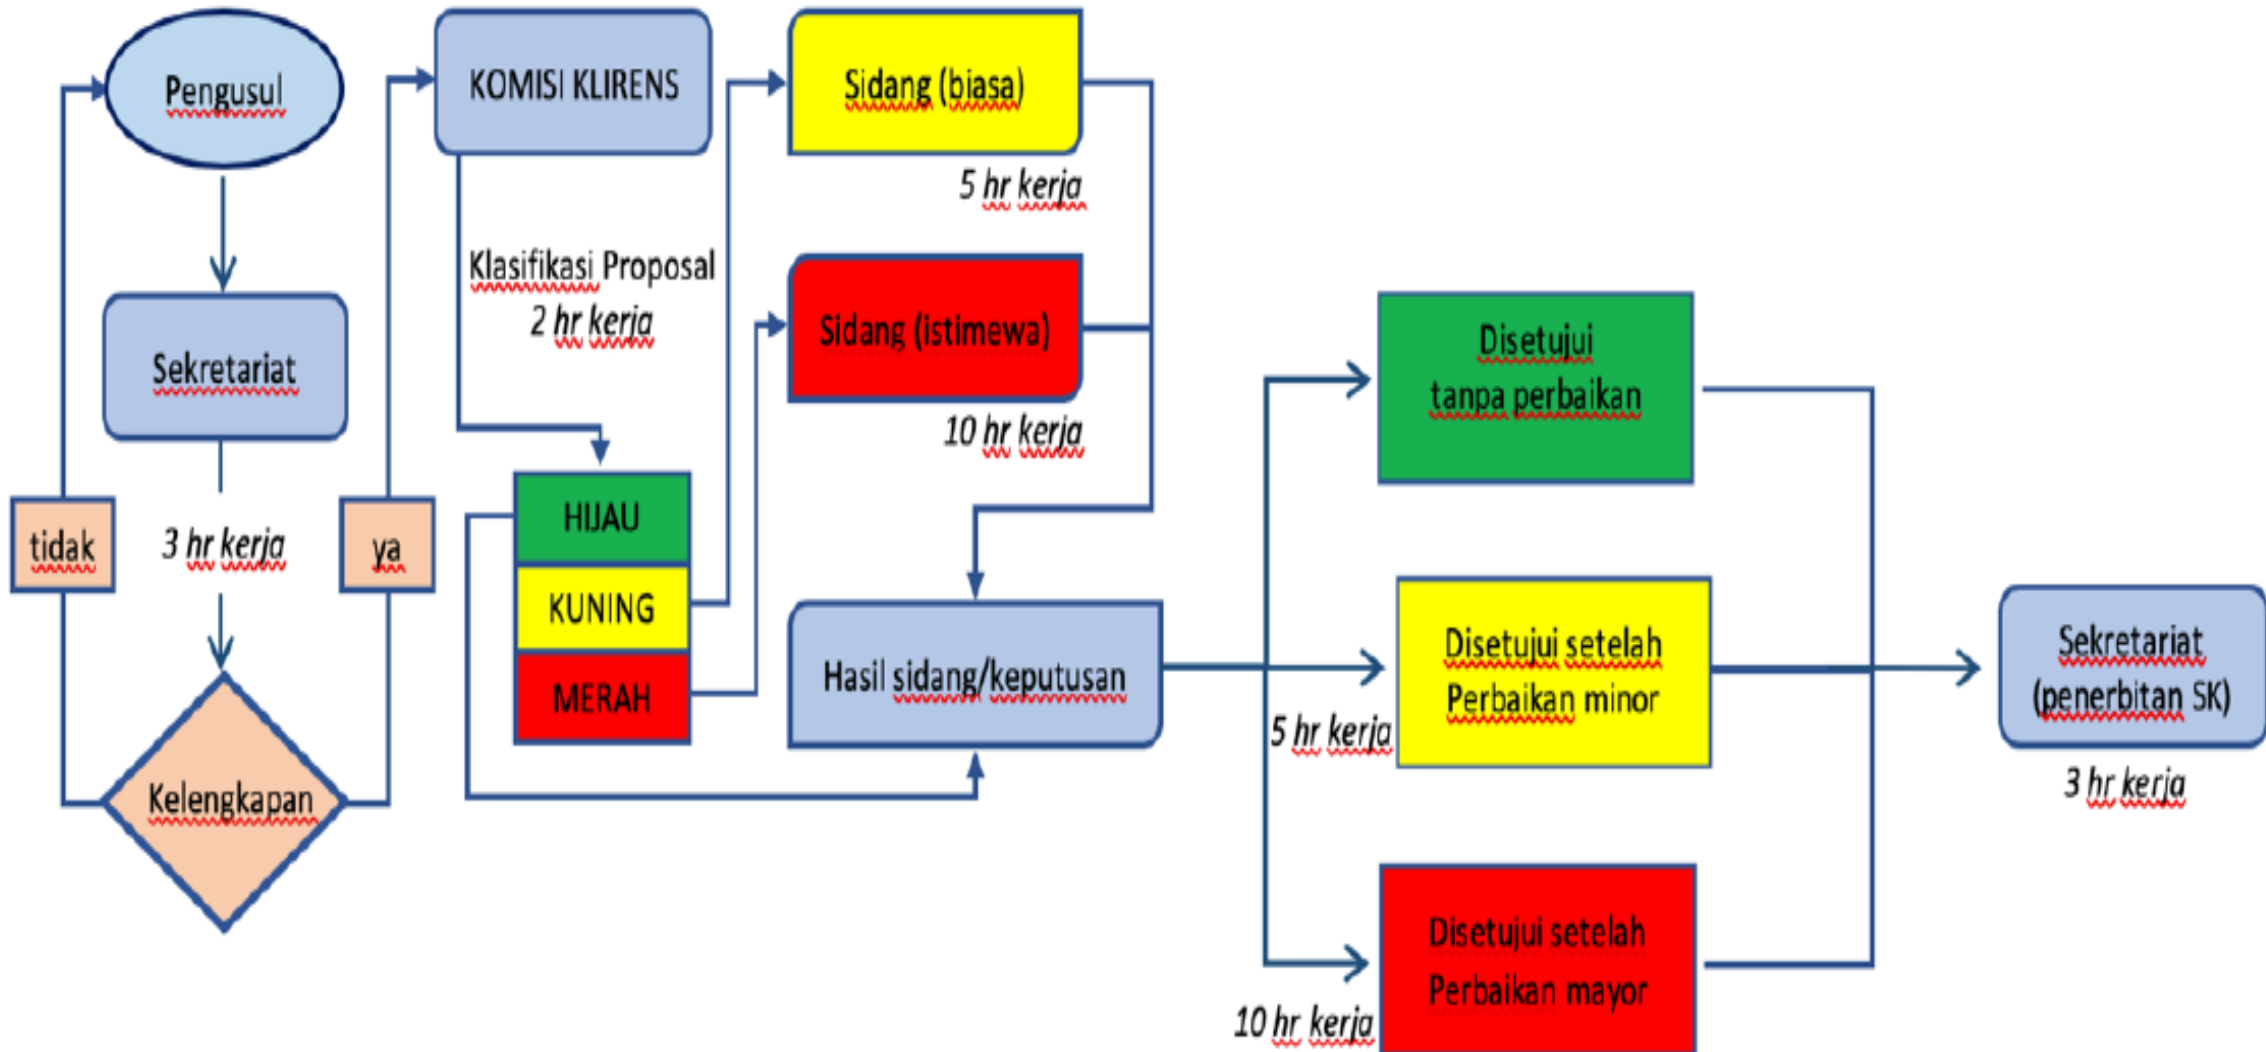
Pengusul

Sekretariat

3 hr kerja

tidak

ya

Kelengkapan

KOMISI KLIRENS

Klasifikasi Proposal
2 hr kerja

HIJAU

KUNING

MERAH

Sidang (biasa)

5 hr kerja

Sidang (istimewa)

10 hr kerja

Hasil sidang/keputusan

Disetujui tanpa perbaikan

Disetujui setelah Perbaikan minor

5 hr kerja

Disetujui setelah Perbaikan mayor

10 hr kerja

Sekretariat (penerbitan SK)

3 hr kerja